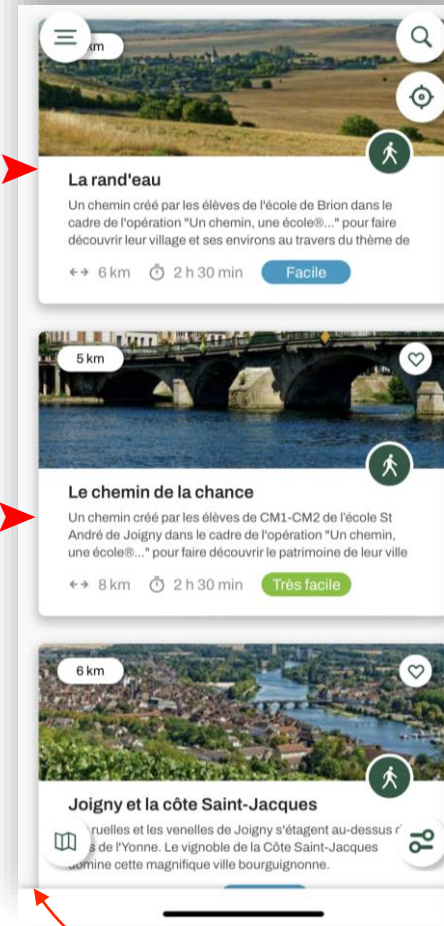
km

La rand'eau

Un chemin créé par les élèves de l'école de Brion dans le cadre de l'opération "Un chemin, une école®..." pour faire découvrir leur village et ses environs au travers du thème de

6 km 2 h 30 min Facile

5 km

Le chemin de la chance

Un chemin créé par les élèves de CM1-CM2 de l'école St André de Joigny dans le cadre de l'opération "Un chemin, une école®..." pour faire découvrir le patrimoine de leur ville

8 km 2 h 30 min Très facile

6 km

Joigny et la côte Saint-Jacques

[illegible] ruelles et les venelles de Joigny s'étagent au-dessus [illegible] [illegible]s de l'Yonne. Le vignoble de la Côte Saint-Jacques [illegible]omine cette magnifique ville bourguignonne.